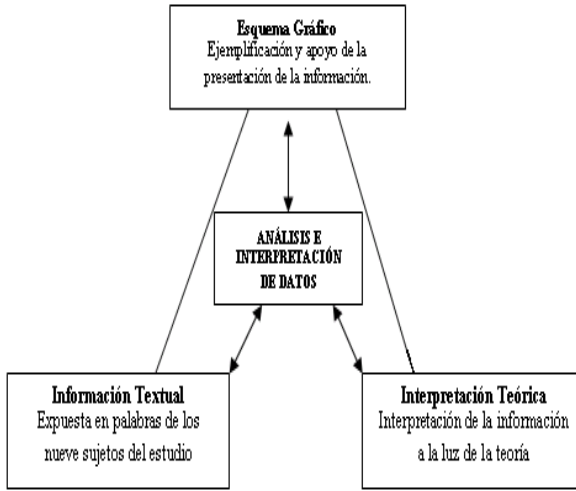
Esquema Gráfico
Ejemplificación y apoyo de la presentación de la información.

ANÁLISIS E INTERPRETACIÓN DE DATOS

Información Textual
Expuesta en palabras de los nueve sujetos del estudio

Interpretación Teórica
Interpretación de la información a la luz de la teoría